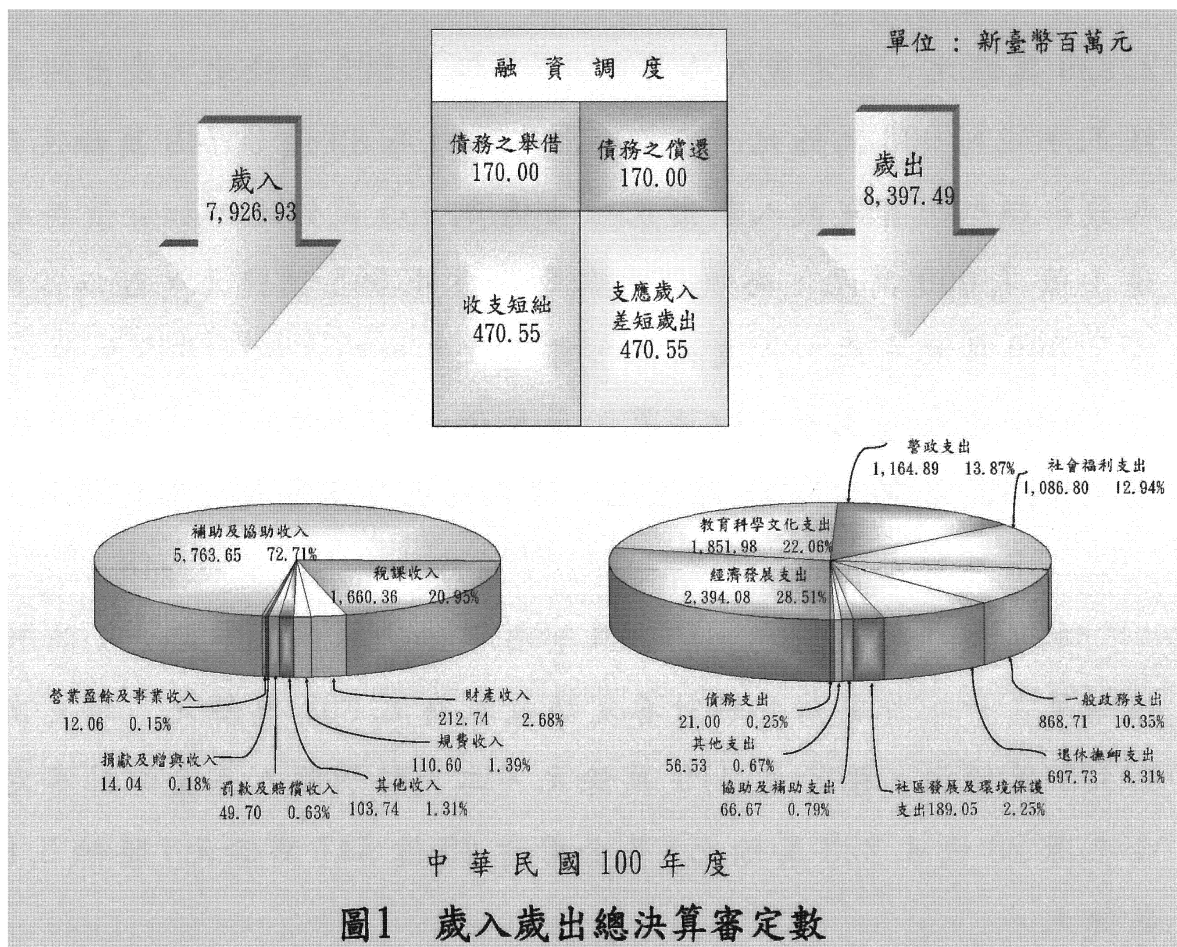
單位：新臺幣百萬元

融資調度

歲入
7,926.93

債務之舉借
170.00

債務之償還
170.00

歲出
8,397.49

收支短絀
470.55

支應歲入差短歲出
470.55

補助及協助收入
5,763.65 72.71%

稅課收入
1,660.36 20.95%

營業盈餘及事業收入
12.06 0.15%

捐獻及贈與收入
14.04 0.18%

罰款及賠償收入
49.70 0.63%

其他收入
103.74 1.31%

規費收入
110.60 1.39%

財產收入
212.74 2.68%

警政支出
1,164.89 13.87%

社會福利支出
1,086.80 12.94%

教育科學文化支出
1,851.98 22.06%

經濟發展支出
2,394.08 28.51%

債務支出
21.00 0.25%

其他支出
56.53 0.67%

協助及補助支出
66.67 0.79%

社區發展及環境保護支出189.05 2.25%

退休撫卹支出
697.73 8.31%

一般政務支出
868.71 10.35%

中華民國100年度

圖1 歲入歲出總決算審定數